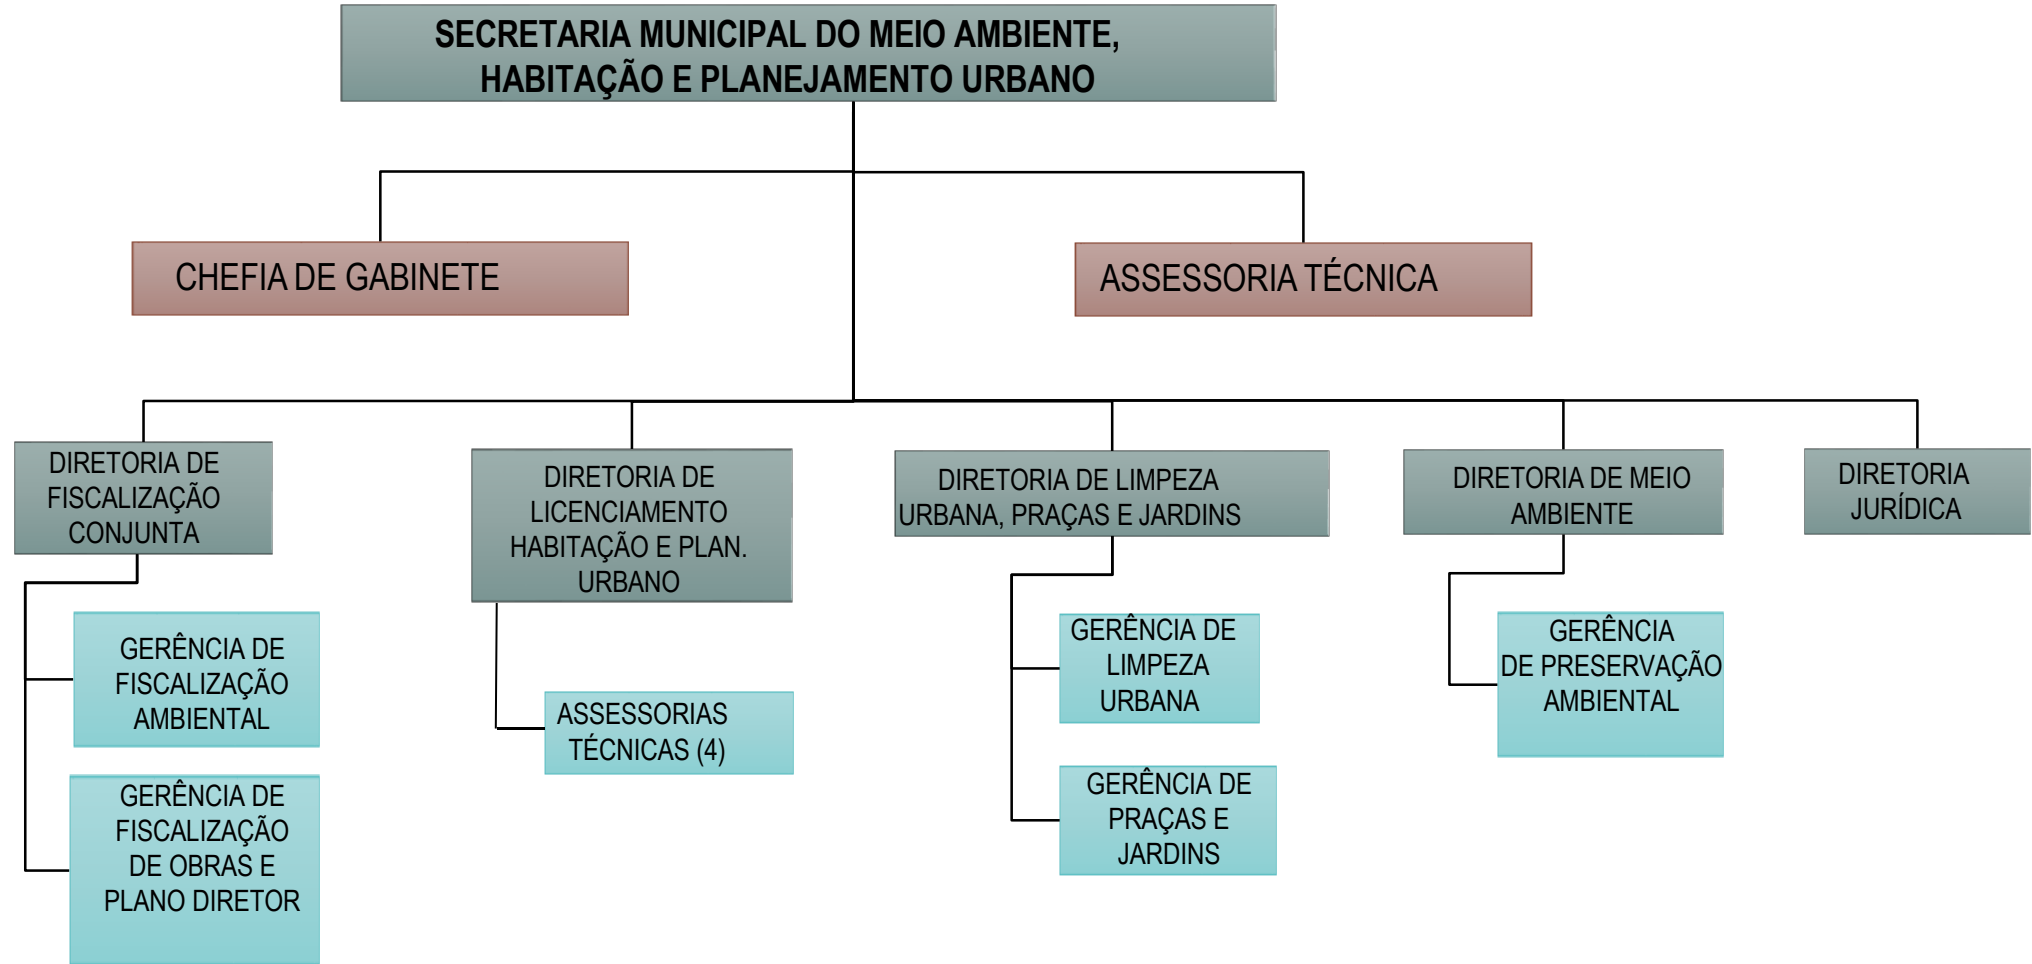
SECRETARIA MUNICIPAL DO MEIO AMBIENTE, HABITAÇÃO E PLANEJAMENTO URBANO

CHEFIA DE GABINETE

ASSESSORIA TÉCNICA

DIRETORIA DE FISCALIZAÇÃO CONJUNTA

GERÊNCIA DE FISCALIZAÇÃO AMBIENTAL

GERÊNCIA DE FISCALIZAÇÃO DE OBRAS E PLANO DIRETOR

DIRETORIA DE LICENCIAMENTO HABITAÇÃO E PLAN. URBANO

ASSESSORIAS TÉCNICAS (4)

DIRETORIA DE LIMPEZA URBANA, PRAÇAS E JARDINS

GERÊNCIA DE LIMPEZA URBANA

GERÊNCIA DE PRAÇAS E JARDINS

DIRETORIA DE MEIO AMBIENTE

GERÊNCIA DE PRESERVAÇÃO AMBIENTAL

DIRETORIA JURÍDICA